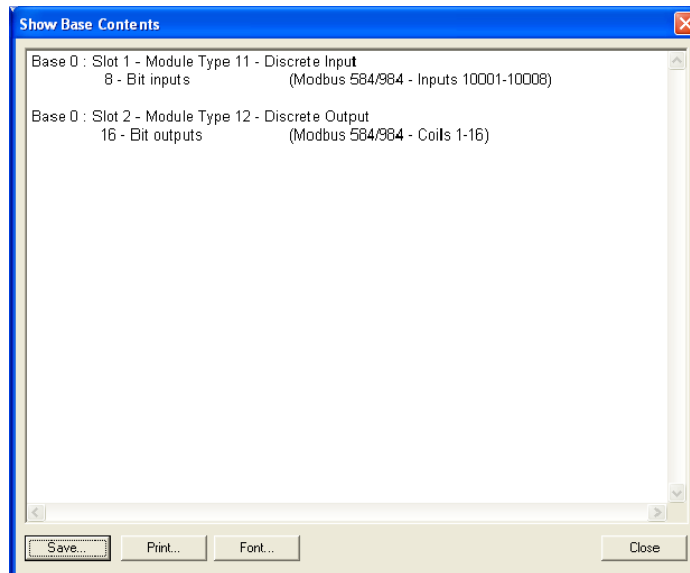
Show Base Contents

Base 0 : Slot 1 - Module Type 11 - Discrete Input
8 - Bit inputs (Modbus 584/984 - Inputs 10001-10008)

Base 0 : Slot 2 - Module Type 12 - Discrete Output
16 - Bit outputs (Modbus 584/984 - Coils 1-16)

Save... Print... Font... Close